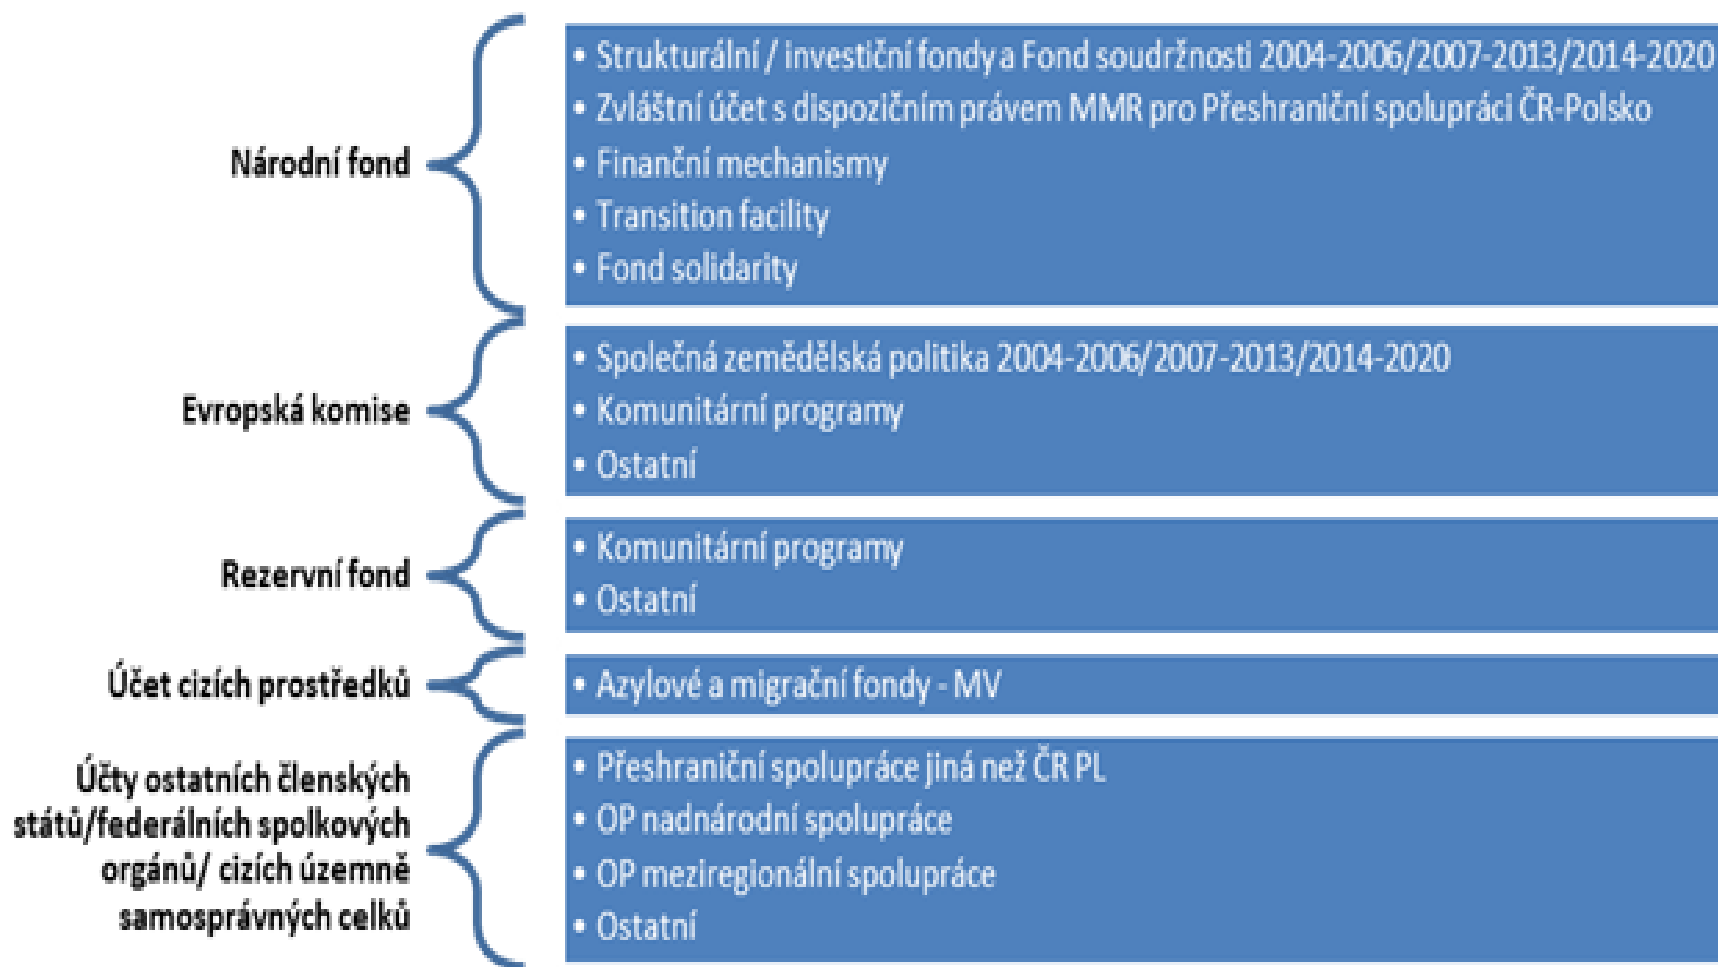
Národní fond

- Strukturální / investiční fondy a Fond soudržnosti 2004-2006/2007-2013/2014-2020
- Zvláštní účet s dispozičním právem MMR pro Přeshraniční spolupráci ČR-Polsko
- Finanční mechanismy
- Transition facility
- Fond solidarity

Evropská komise

- Společná zemědělská politika 2004-2006/2007-2013/2014-2020
- Komunitární programy
- Ostatní

Rezervní fond

- Komunitární programy
- Ostatní

Účet cizích prostředků

- Azylové a migrační fondy - MV

Účty ostatních členských států/federálních spolkových orgánů/ cizích územně samosprávných celků

- Přeshraniční spolupráce jiná než ČR PL
- OP nadnárodní spolupráce
- OP meziregionální spolupráce
- Ostatní